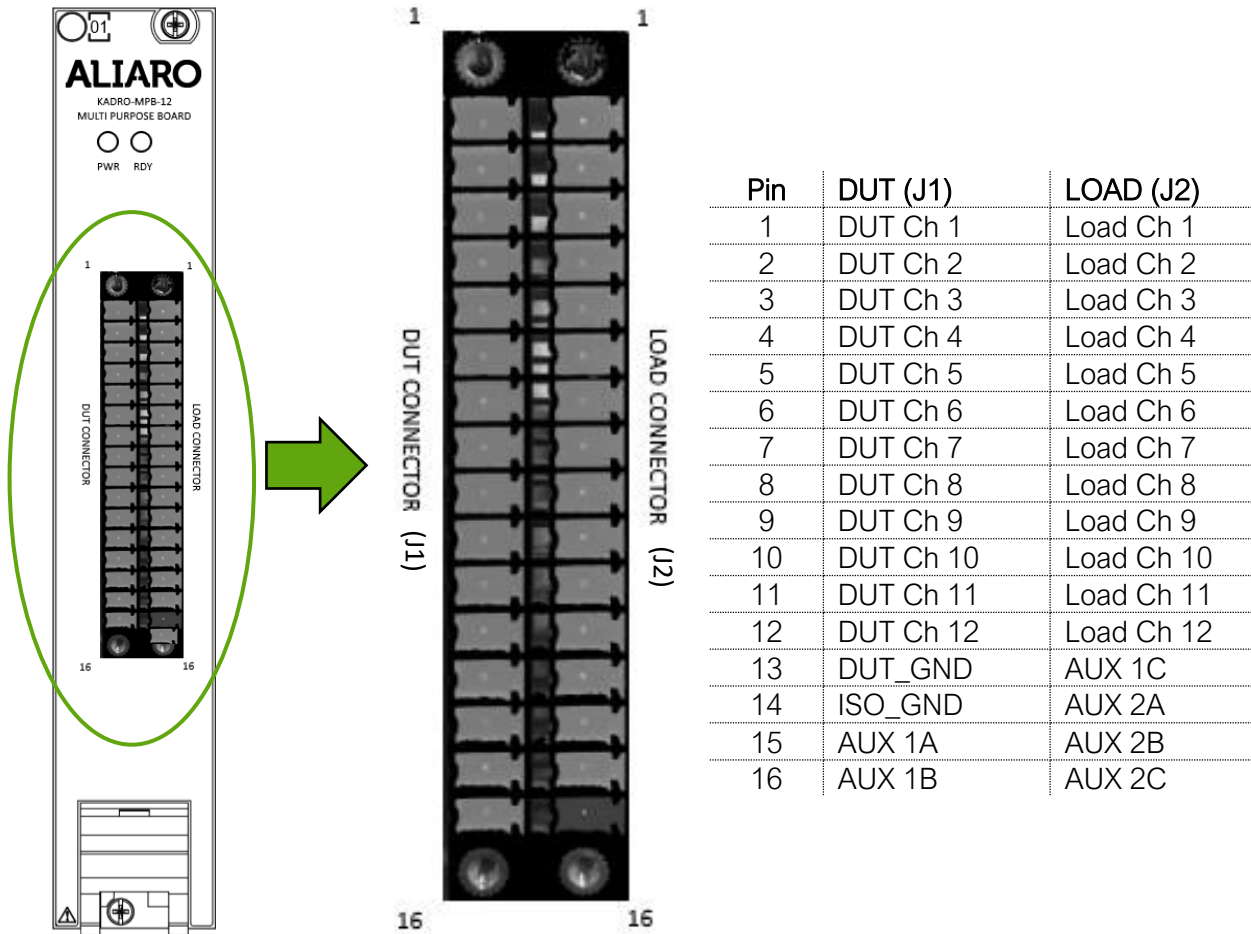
01
ALIARO
KADRO-MPB-12
MULTI PURPOSE BOARD
PWR RDY
1 1
DUT CONNECTOR
LOAD CONNECTOR
16 16

1 1
DUT CONNECTOR (J1)
LOAD CONNECTOR (J2)
16 16

| Pin | DUT (J1) | LOAD (J2) |
|---|---|---|
| 1 | DUT Ch 1 | Load Ch 1 |
| 2 | DUT Ch 2 | Load Ch 2 |
| 3 | DUT Ch 3 | Load Ch 3 |
| 4 | DUT Ch 4 | Load Ch 4 |
| 5 | DUT Ch 5 | Load Ch 5 |
| 6 | DUT Ch 6 | Load Ch 6 |
| 7 | DUT Ch 7 | Load Ch 7 |
| 8 | DUT Ch 8 | Load Ch 8 |
| 9 | DUT Ch 9 | Load Ch 9 |
| 10 | DUT Ch 10 | Load Ch 10 |
| 11 | DUT Ch 11 | Load Ch 11 |
| 12 | DUT Ch 12 | Load Ch 12 |
| 13 | DUT_GND | AUX 1C |
| 14 | ISO_GND | AUX 2A |
| 15 | AUX 1A | AUX 2B |
| 16 | AUX 1B | AUX 2C |